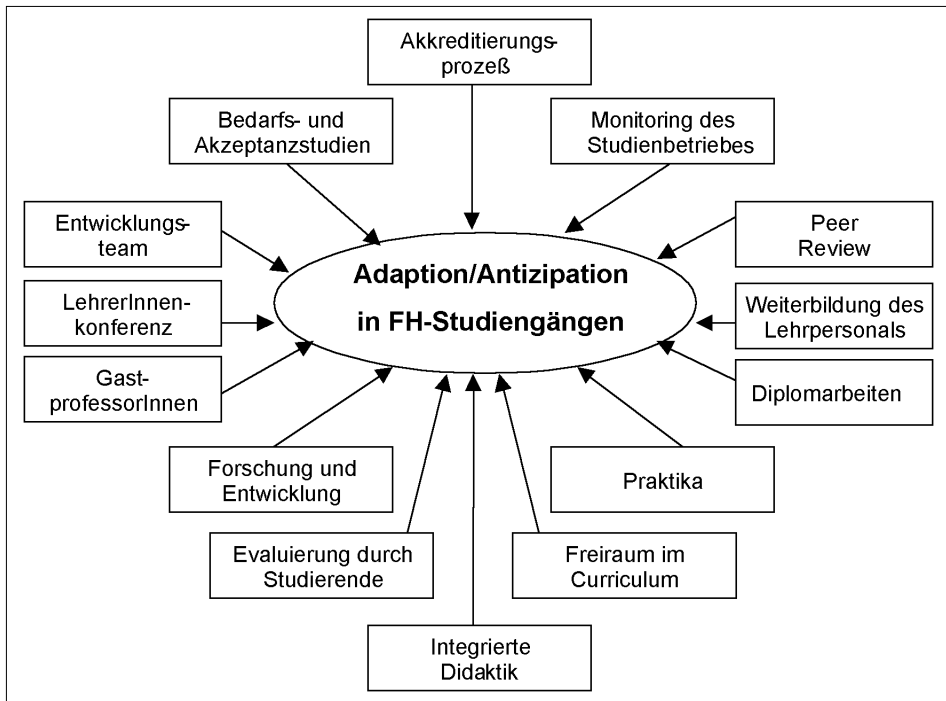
Akkreditierungsprozeß

Bedarfs- und Akzeptanzstudien

Monitoring des Studienbetriebes

Entwicklungsteam

Peer Review

Adaption/Antizipation in FH-Studiengängen

LehrerInnenkonferenz

Weiterbildung des Lehrpersonals

GastprofessorInnen

Diplomarbeiten

Forschung und Entwicklung

Praktika

Evaluierung durch Studierende

Freiraum im Curriculum

Integrierte Didaktik